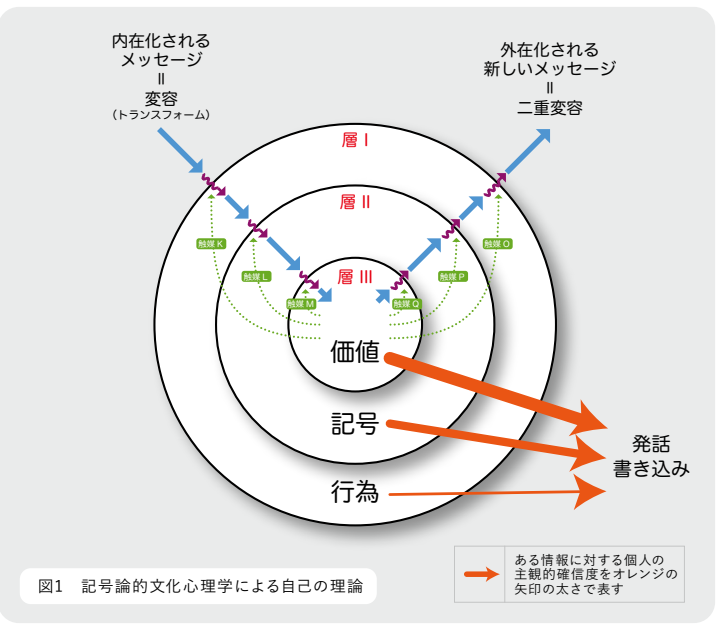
内在化される
メッセージ
=
変容
（トランスフォーム）

外在化される
新しいメッセージ
=
二重変容

層 I

層 II

層 III

触媒 K

触媒 L

触媒 M

触媒 O

触媒 P

触媒 Q

価値

記号

行為

発話
書き込み

ある情報に対する個人の主観的確信度をオレンジの矢印の太さで表す

図1　記号論的文化心理学による自己の理論